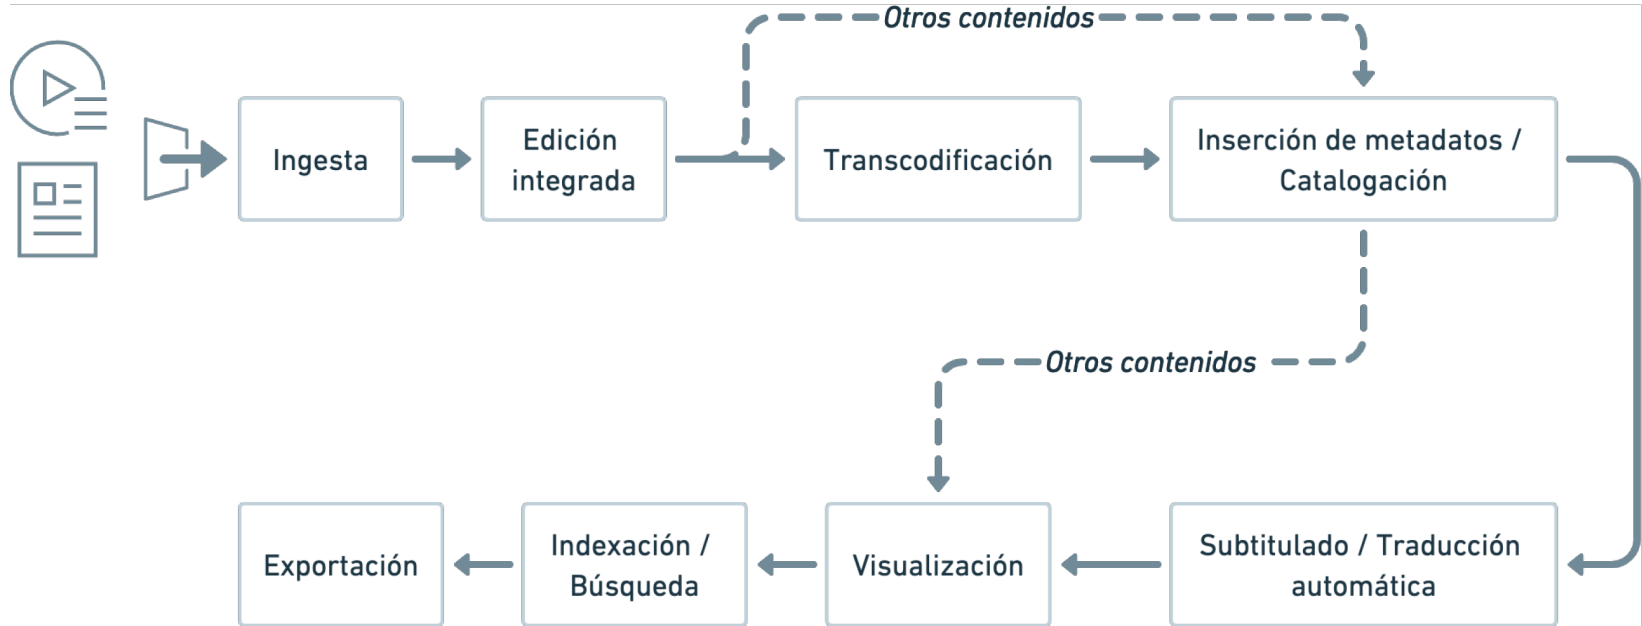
Otros contenidos

Ingesta

Edición integrada

Transcodificación

Inserción de metadatos / Catalogación

Otros contenidos

Exportación

Indexación / Búsqueda

Visualización

Subtitulado / Traducción automática